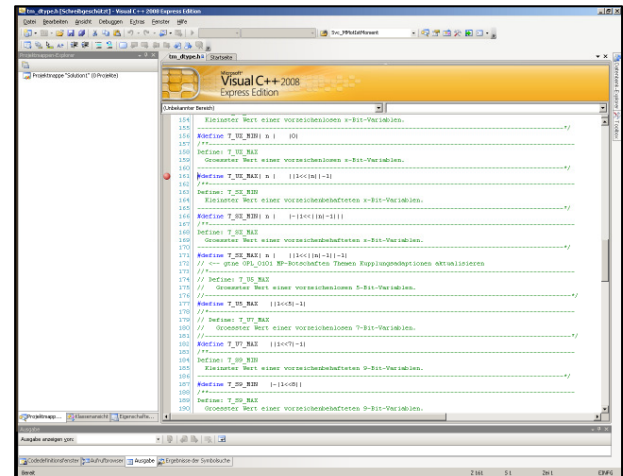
tm_dtype.h [Schreibgeschützt] - Visual C++ 2008 Express Edition

Datei Bearbeiten Ansicht Debuggen Extras Fenster Hilfe

tm_MMoltMRonert

Projektmappen-Explorer

Projektmappe "Solution1" (0 Projekte)

tm_dtype.h Startseite

Microsoft Visual C++ 2008 Express Edition

(Unbekannter Bereich)

154 Kleinster Wert einer vorzeichenlosen x-Bit-Variablen.
155 ----------------------------------------------------------------*/
156 #define T_US_MIN( n ) (0)
157 /**---
158 Define: T_US_MAX
159 Groesster Wert einer vorzeichenlosen x-Bit-Variablen.
160 ----------------------------------------------------------------*/
161 #define T_US_MAX( n ) ((1<<(n))-1)
162 /**---
163 Define: T_SS_MIN
164 Kleinster Wert einer vorzeichenbehafteten x-Bit-Variablen.
165 ----------------------------------------------------------------*/
166 #define T_SS_MIN( n ) (-((1<<((n)-1))))
167 /**---
168 Define: T_SS_MAX
169 Groesster Wert einer vorzeichenbehafteten x-Bit-Variablen.
170 ----------------------------------------------------------------*/
171 #define T_SS_MAX( n ) ((1<<((n)-1))-1)
172 // <-- gnue OPL_0101 NF-Botschaften Themen Kupplungsadaptionen aktualisieren
173 //---
174 // Define: T_U5_MAX
175 // Groesster Wert einer vorzeichenlosen 5-Bit-Variablen.
176 //----------------------------------------------------------------
177 #define T_U5_MAX ((1<<5)-1)
178 //---
179 // Define: T_U7_MAX
180 // Groesster Wert einer vorzeichenlosen 7-Bit-Variablen.
181 //----------------------------------------------------------------
182 #define T_U7_MAX ((1<<7)-1)
183 /**---
184 Define: T_S9_MIN
185 Kleinster Wert einer vorzeichenbehafteten 9-Bit-Variablen.
186 ----------------------------------------------------------------*/
187 #define T_S9_MIN (-(1<<8))
188 /**---
189 Define: T_S9_MAX
190 Groesster Wert einer vorzeichenbehafteten 9-Bit-Variablen.

Projektmapp... Klassenansicht Eigenschafte...

Ausgabe

Ausgabe anzeigen von:

Codedefinitionsfenster Aufrufbrowser Ausgabe Ergebnisse der Symbolsuche

Bereit Z 161 S 1 Zei 1 EINFG